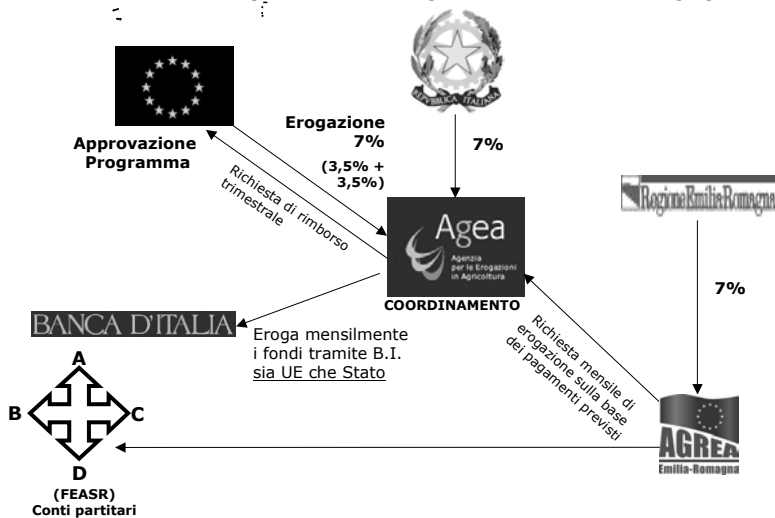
Approvazione Programma

Erogazione 7%
(3,5% + 3,5%)

REPVBBLICA ITALIANA

7%

Richiesta di rimborso trimestrale

Agea
Agenzia per le Erogazioni in Agricoltura

COORDINAMENTO

Regione Emilia-Romagna

7%

BANCA D'ITALIA

Eroga mensilmente i fondi tramite B.I. sia UE che Stato

Richiesta mensile di erogazione sulla base dei pagamenti previsti

A
B
C
D
(FEASR)
Conti partitari

AGREA
Emilia-Romagna